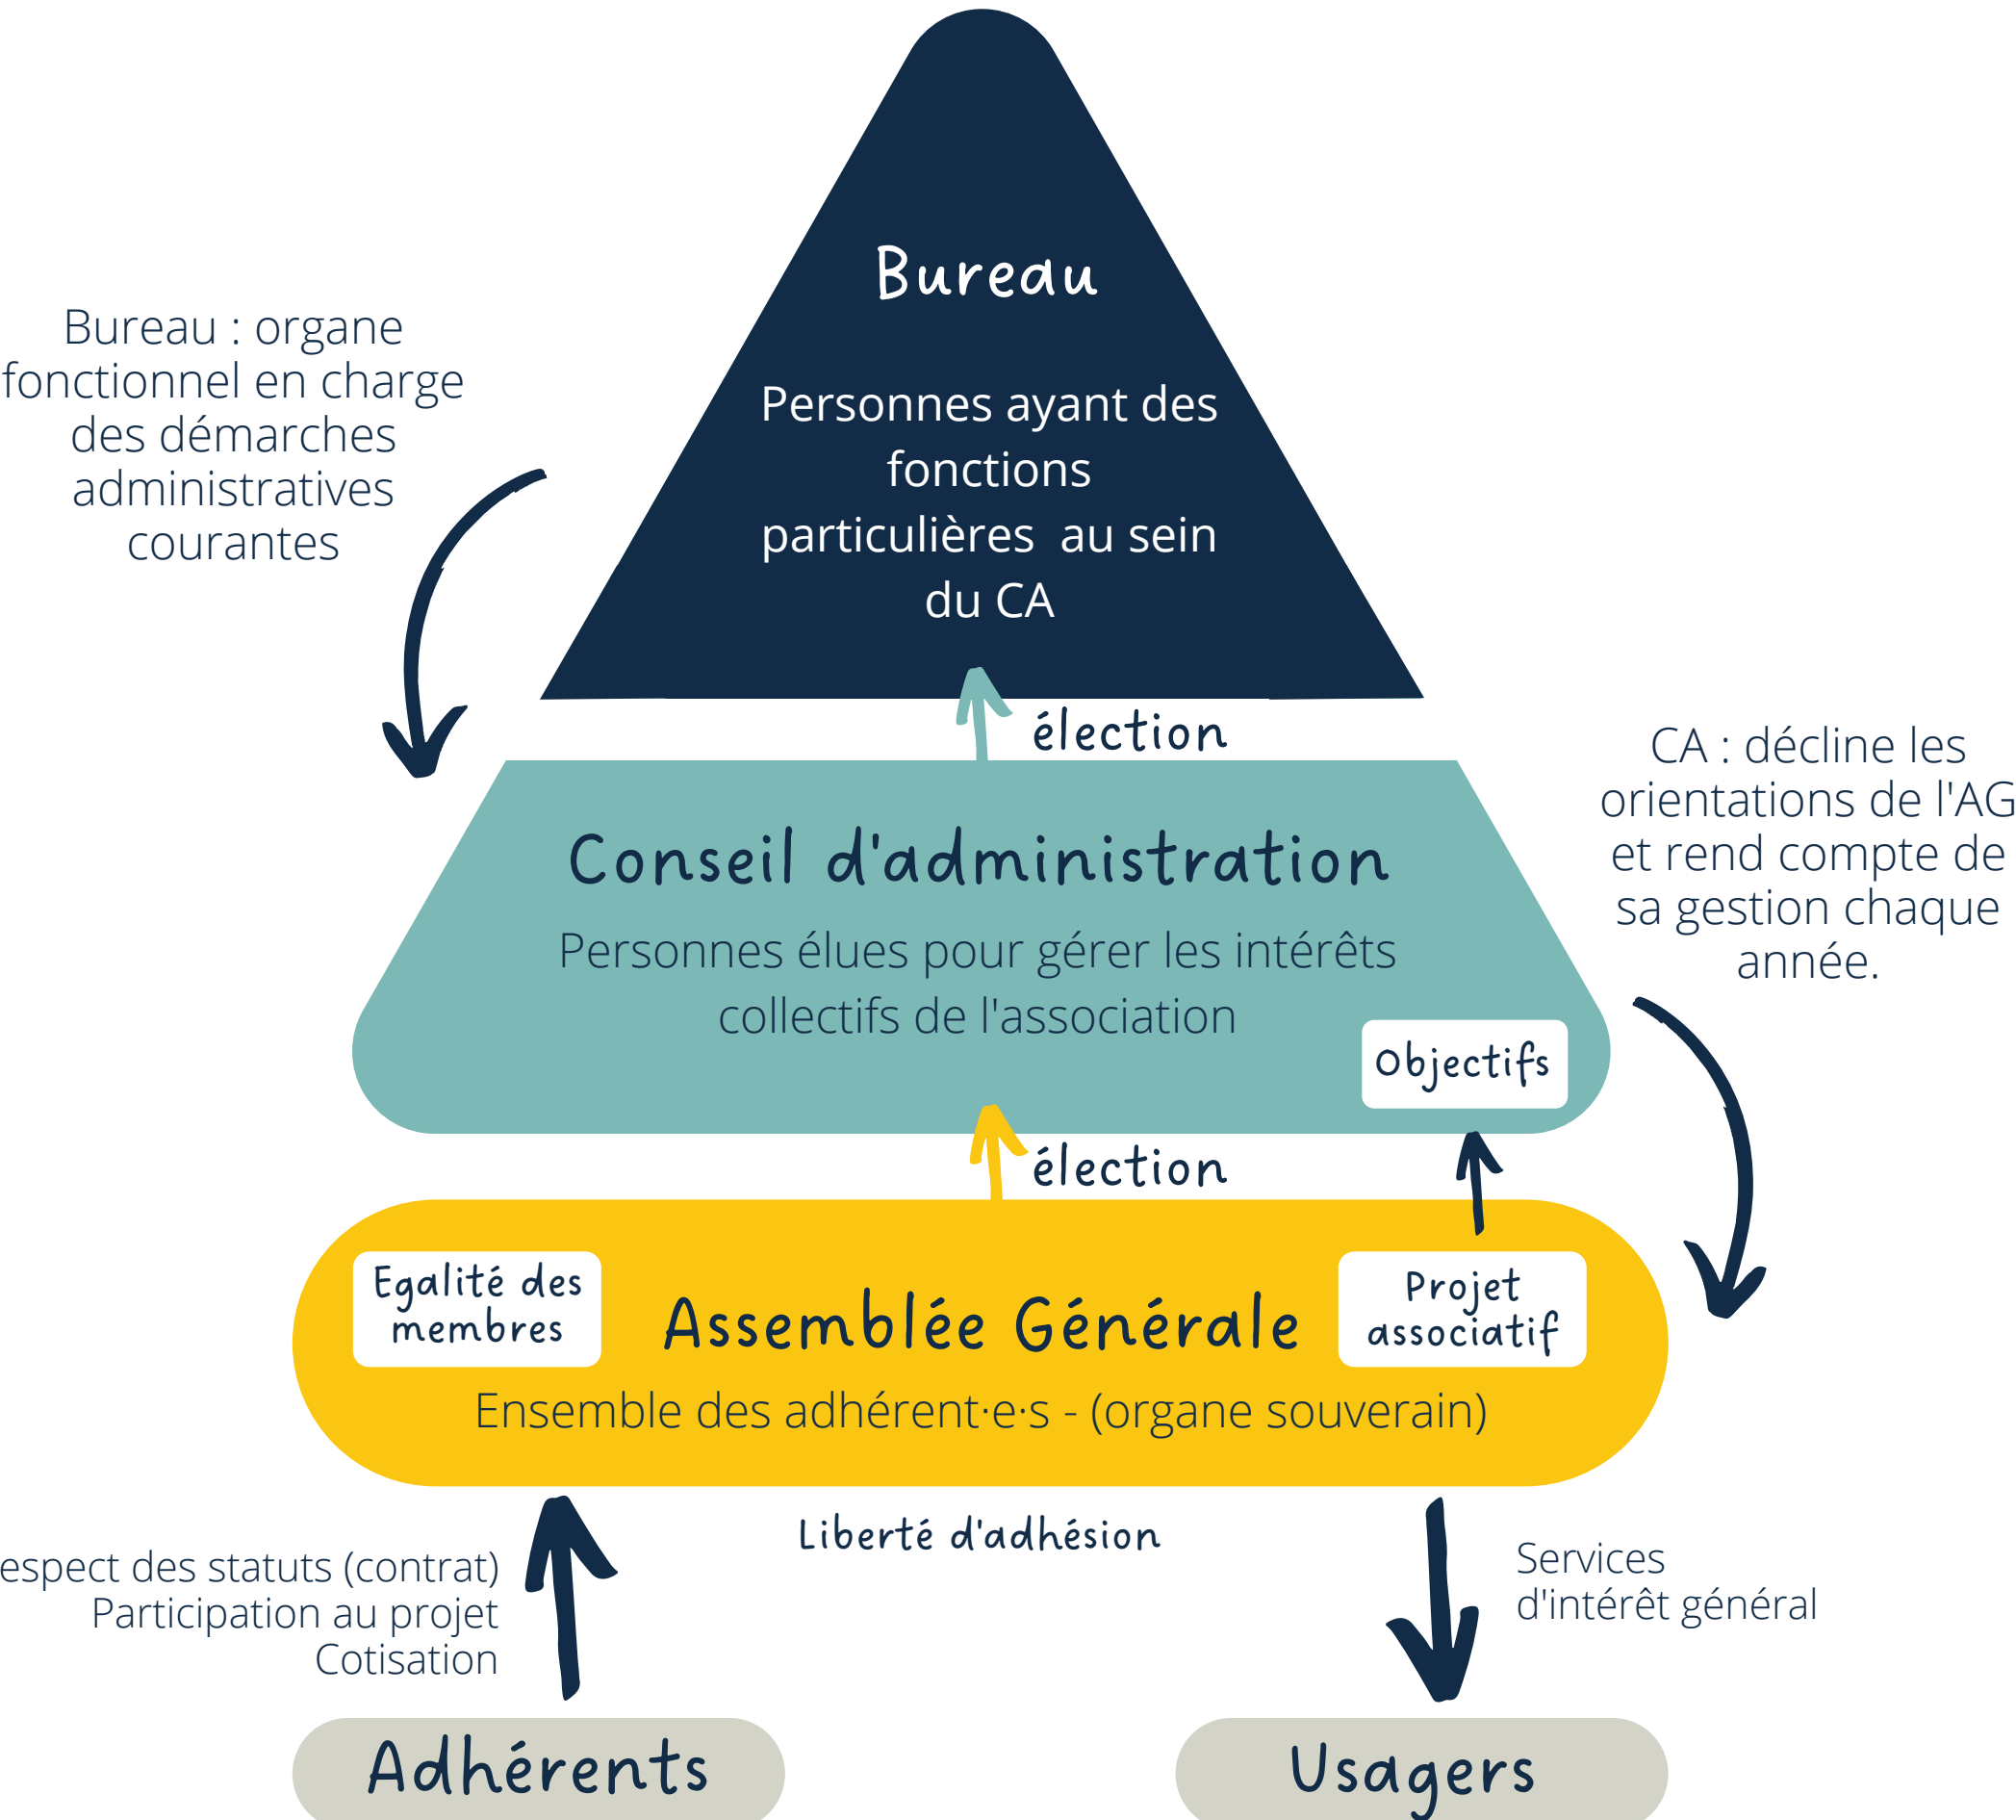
Bureau

Personnes ayant des fonctions particulières au sein du CA

Bureau : organe fonctionnel en charge des démarches administratives courantes

élection

Conseil d'administration

Personnes élues pour gérer les intérêts collectifs de l'association

CA : décline les orientations de l'AG et rend compte de sa gestion chaque année.

Objectifs

élection

Egalité des membres

Assemblée Générale

Projet associatif

Ensemble des adhérent·e·s - (organe souverain)

Liberté d'adhésion

espect des statuts (contrat)
Participation au projet
Cotisation

Services
d'intérêt général

Adhérents

Usagers